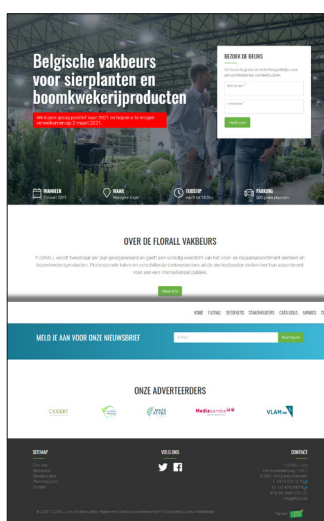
Belgische vakbeurs voor sierplanten en boomkwekerijproducten

Werkplaats groep postinfo? voor 2021 verlegd naar 2 maart 2021.

BEZOEK DE BEURS

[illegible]

Voornaam*

E-mailadres*

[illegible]

WANNEER
2 maart 2021

WAAR
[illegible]

TIJDSTIP
van 9 tot 18.00u

PARKING
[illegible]

OVER DE FLORALL VAKBEURS

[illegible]

Meer info

HOME FLORALL BEZOEKERS STANDHOUDERS CATALOGUS NAMRES C

MELD JE AAN VOOR ONZE NIEUWSBRIEF

Inschrijven

ONZE ADVERTEERDERS

Mediaservice

VLAM

SITEMAP

VOLG ONS

CONTACT

© 2020 FLORALL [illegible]